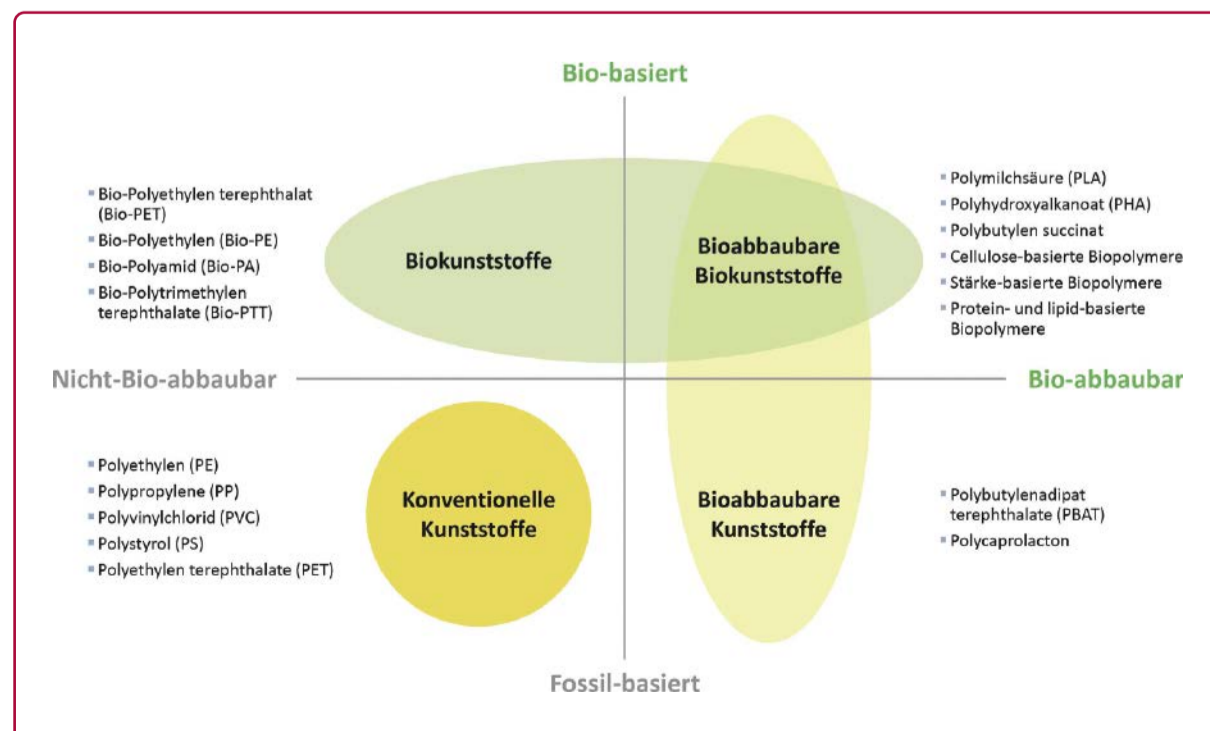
Bio-basiert

- Bio-Polyethylen terephthalat (Bio-PET)
- Bio-Polyethylen (Bio-PE)
- Bio-Polyamid (Bio-PA)
- Bio-Polytrimethylen terephthalate (Bio-PTT)

Biokunststoffe

Bioabbaubare Biokunststoffe

- Polymilchsäure (PLA)
- Polyhydroxyalkanoat (PHA)
- Polybutylen succinat
- Cellulose-basierte Biopolymere
- Stärke-basierte Biopolymere
- Protein- und lipid-basierte Biopolymere

Nicht-Bio-abbaubar

Bio-abbaubar

- Polyethylen (PE)
- Polypropylene (PP)
- Polyvinylchlorid (PVC)
- Polystyrol (PS)
- Polyethylen terephthalate (PET)

Konventionelle Kunststoffe

Bioabbaubare Kunststoffe

- Polybutylenadipat terephthalate (PBAT)
- Polycaprolacton

Fossil-basiert